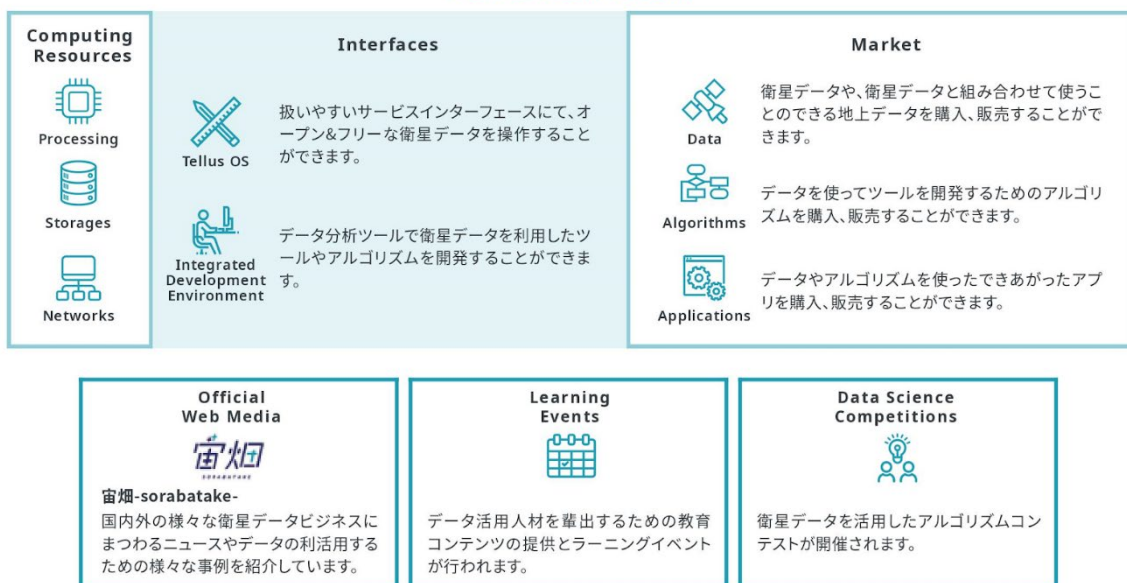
Computing Resources

Processing

Storages

Networks

Interfaces

Tellus OS

扱いやすいサービスインターフェースにて、オープン&フリーな衛星データを操作することができます。

Integrated Development Environment

データ分析ツールで衛星データを利用したツールやアルゴリズムを開発することができます。

Market

Data

衛星データや、衛星データと組み合わせて使うことのできる地上データを購入、販売することができます。

Algorithms

データを使ってツールを開発するためのアルゴリズムを購入、販売することができます。

Applications

データやアルゴリズムを使ったできあがったアプリを購入、販売することができます。

Official Web Media

宙畑

SORABATAKE

宙畑-sorabatake-

国内外の様々な衛星データビジネスにまつわるニュースやデータの利活用するための様々な事例を紹介しています。

Learning Events

データ活用人材を輩出するための教育コンテンツの提供とラーニングイベントが行われます。

Data Science Competitions

衛星データを活用したアルゴリズムコンテストが開催されます。